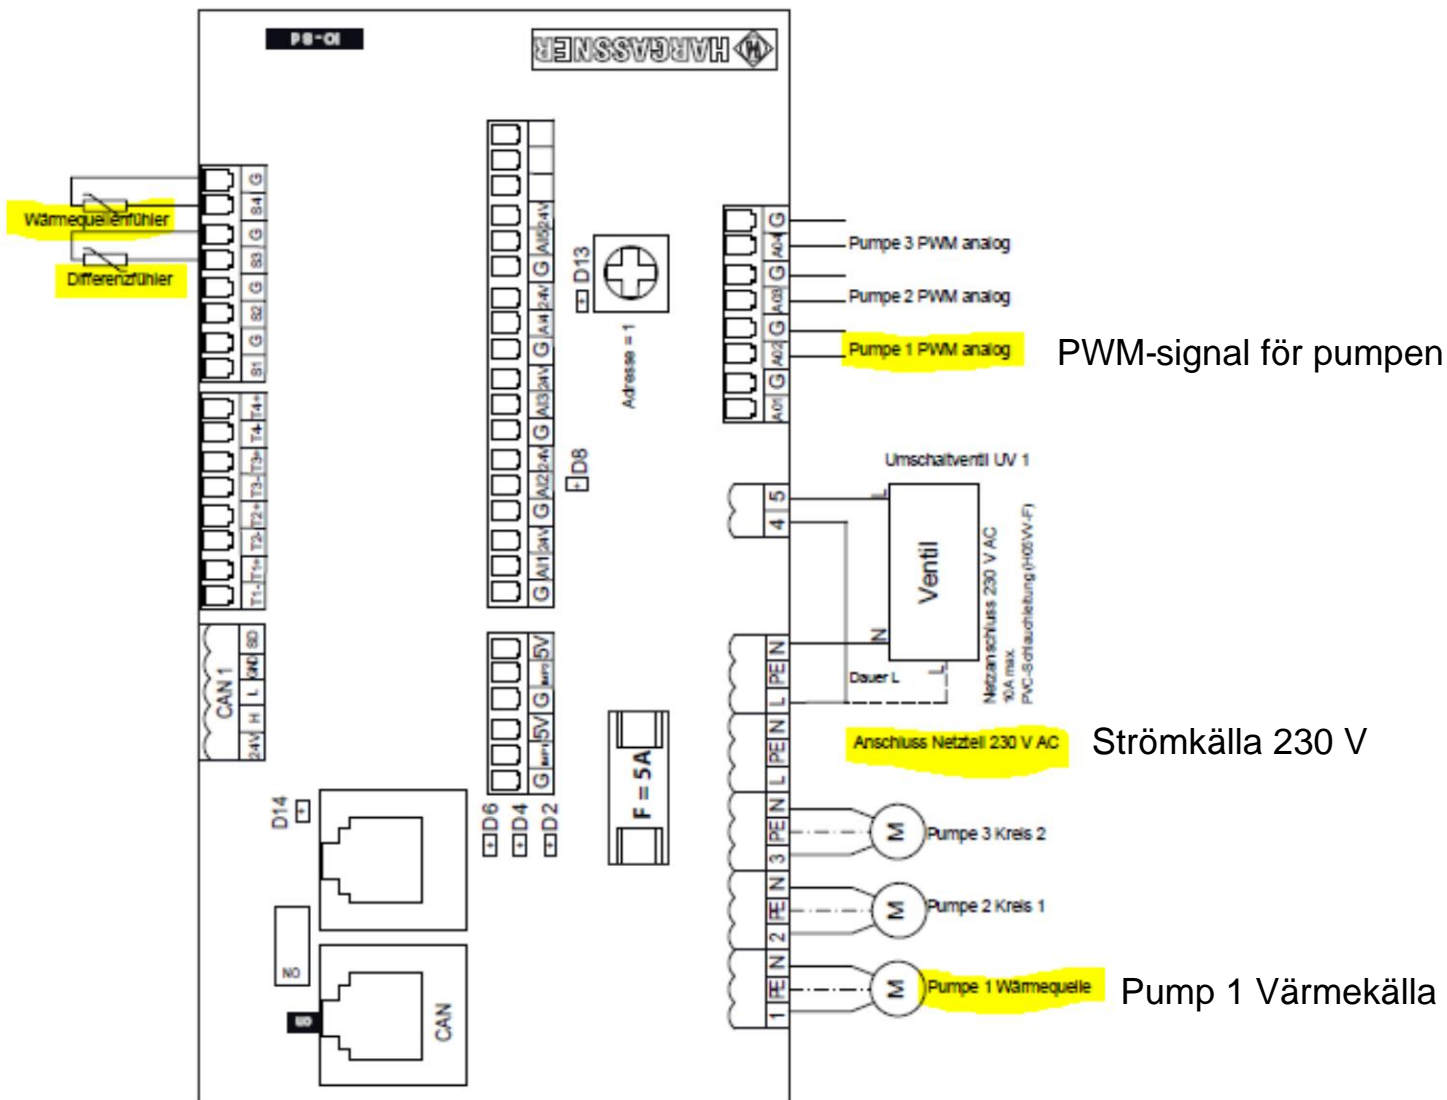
IO-84

HARGASSNER

Wärmequellenfühler

Differenzfühler

G S4 G S3 G S2 G S1

T4+ T4- T3+ T3- T2+ T2- T1+ T1-

CAN 1
24V H L GND SD

D14

NO

CAN

G AI1 24V G AI2 24V G AI3 24V G AI4 24V G AI5 24V

D13

Adresse = 1

D8

G 5V G 5V

D6 D4 D2

F = 5A

G AO4 G AO3 G AO2 G AO1

Pumpe 3 PWM analog

Pumpe 2 PWM analog

Pumpe 1 PWM analog

PWM-signal för pumpen

Umschaltventil UV 1

5 4

Ventil

N

L

Dauer L

Netzanschluss 230 V AC
10A max.
PVC-Schlauchleitung (H05VV-F)

N PE L

N PE L

Anschluss Netzteil 230 V AC

Strömkälla 230 V

N PE 3

M

Pumpe 3 Kreis 2

N PE 2

M

Pumpe 2 Kreis 1

N PE 1

M

Pumpe 1 Wärmequelle

Pump 1 Värmekälla